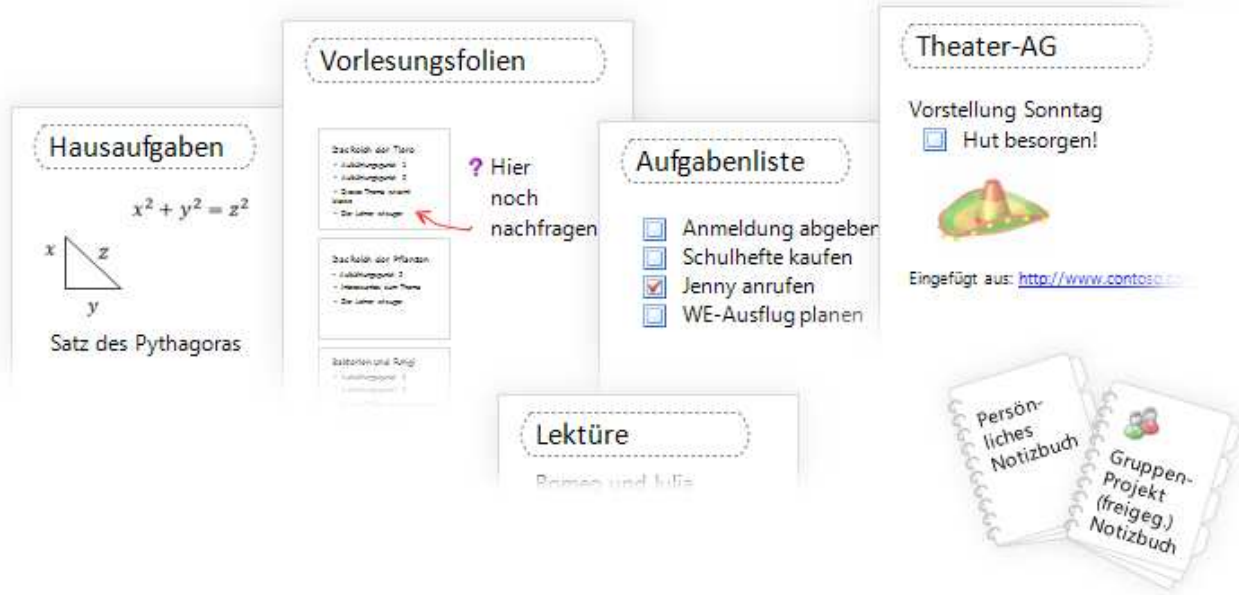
Hausaufgaben

$x^2 + y^2 = z^2$

$x$ $z$

$y$

Satz des Pythagoras

Vorlesungsfolien

Das Reich der Tiere
- Aufzählungspunkt 1
- Aufzählungspunkt 2
- Dieses Thema scheint klasse
- Der Lehrer schaut

Das Reich der Pflanzen
- Aufzählungspunkt 1
- Interessantes zum Thema
- Der Lehrer schaut

Bakterien und Pilze
- Aufzählungspunkt 1
- Aufzählungspunkt 2

? Hier noch nachfragen

Aufgabenliste

Anmeldung abgeben
Schulhefte kaufen
Jenny anrufen
WE-Ausflug planen

Lektüre

Romeo und Julia

Theater-AG

Vorstellung Sonntag
Hut besorgen!

Eingefügt aus: http://www.contoso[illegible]

Persönliches Notizbuch

Gruppen-Projekt (freigeg.) Notizbuch